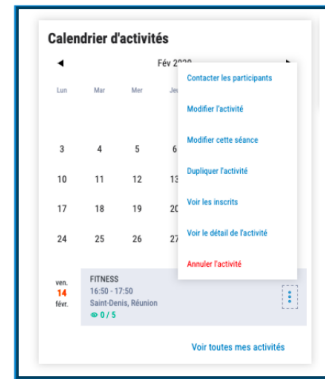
Calendrier d'activités

Fév 2020

Lun Mar Mer Jeu

3 4 5 6
10 11 12 13
17 18 19 20
24 25 26 27

Contacter les participants
Modifier l'activité
Modifier cette séance
Dupliquer l'activité
Voir les inscrits
Voir le détail de l'activité
Annuler l'activité

ven.
14
févr.

FITNESS
16:50 - 17:50
Saint-Denis, Réunion
0 / 5

Voir toutes mes activités